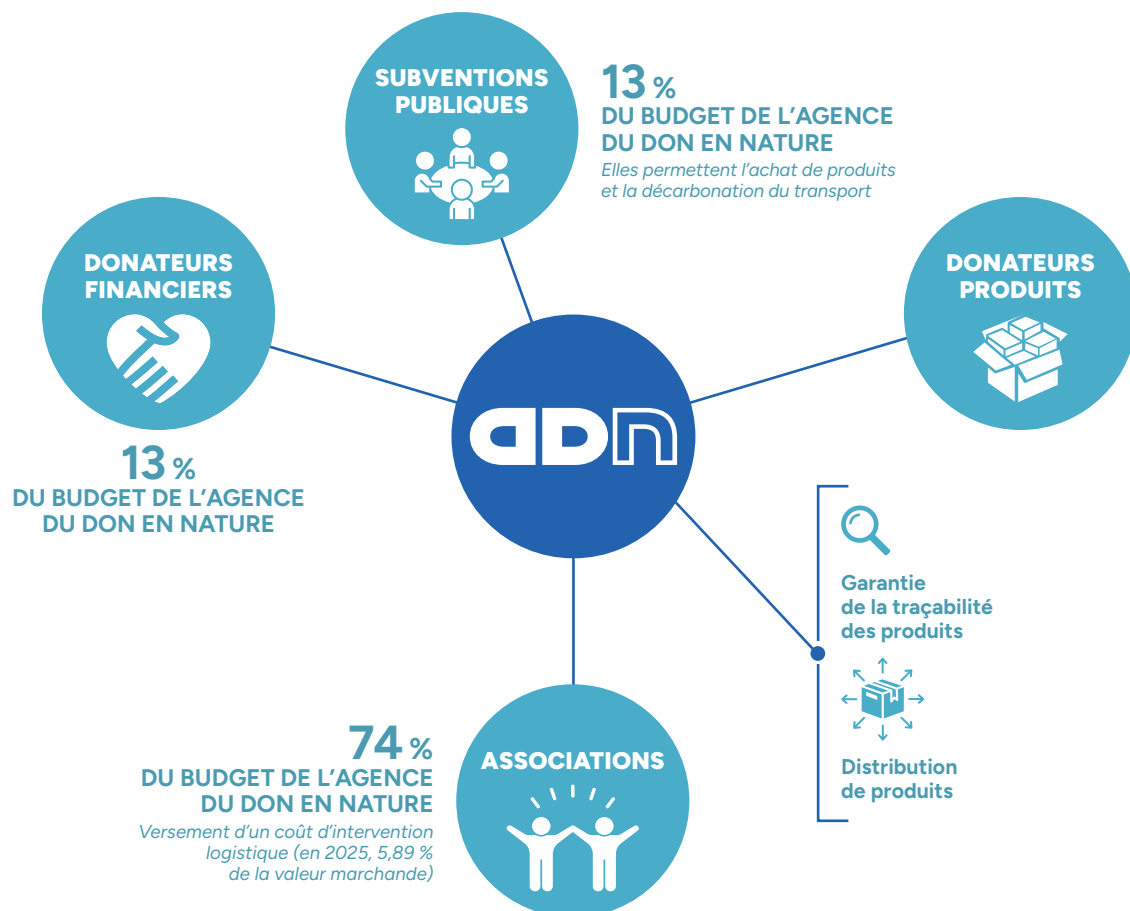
SUBVENTIONS PUBLIQUES

13 %
DU BUDGET DE L'AGENCE DU DON EN NATURE
Elles permettent l'achat de produits et la décarbonation du transport

DONATEURS FINANCIERS

13 %
DU BUDGET DE L'AGENCE DU DON EN NATURE

DONATEURS PRODUITS

ADN

Garantie de la traçabilité des produits

Distribution de produits

74 %
DU BUDGET DE L'AGENCE DU DON EN NATURE
Versement d'un coût d'intervention logistique (en 2025, 5,89 % de la valeur marchande)

ASSOCIATIONS